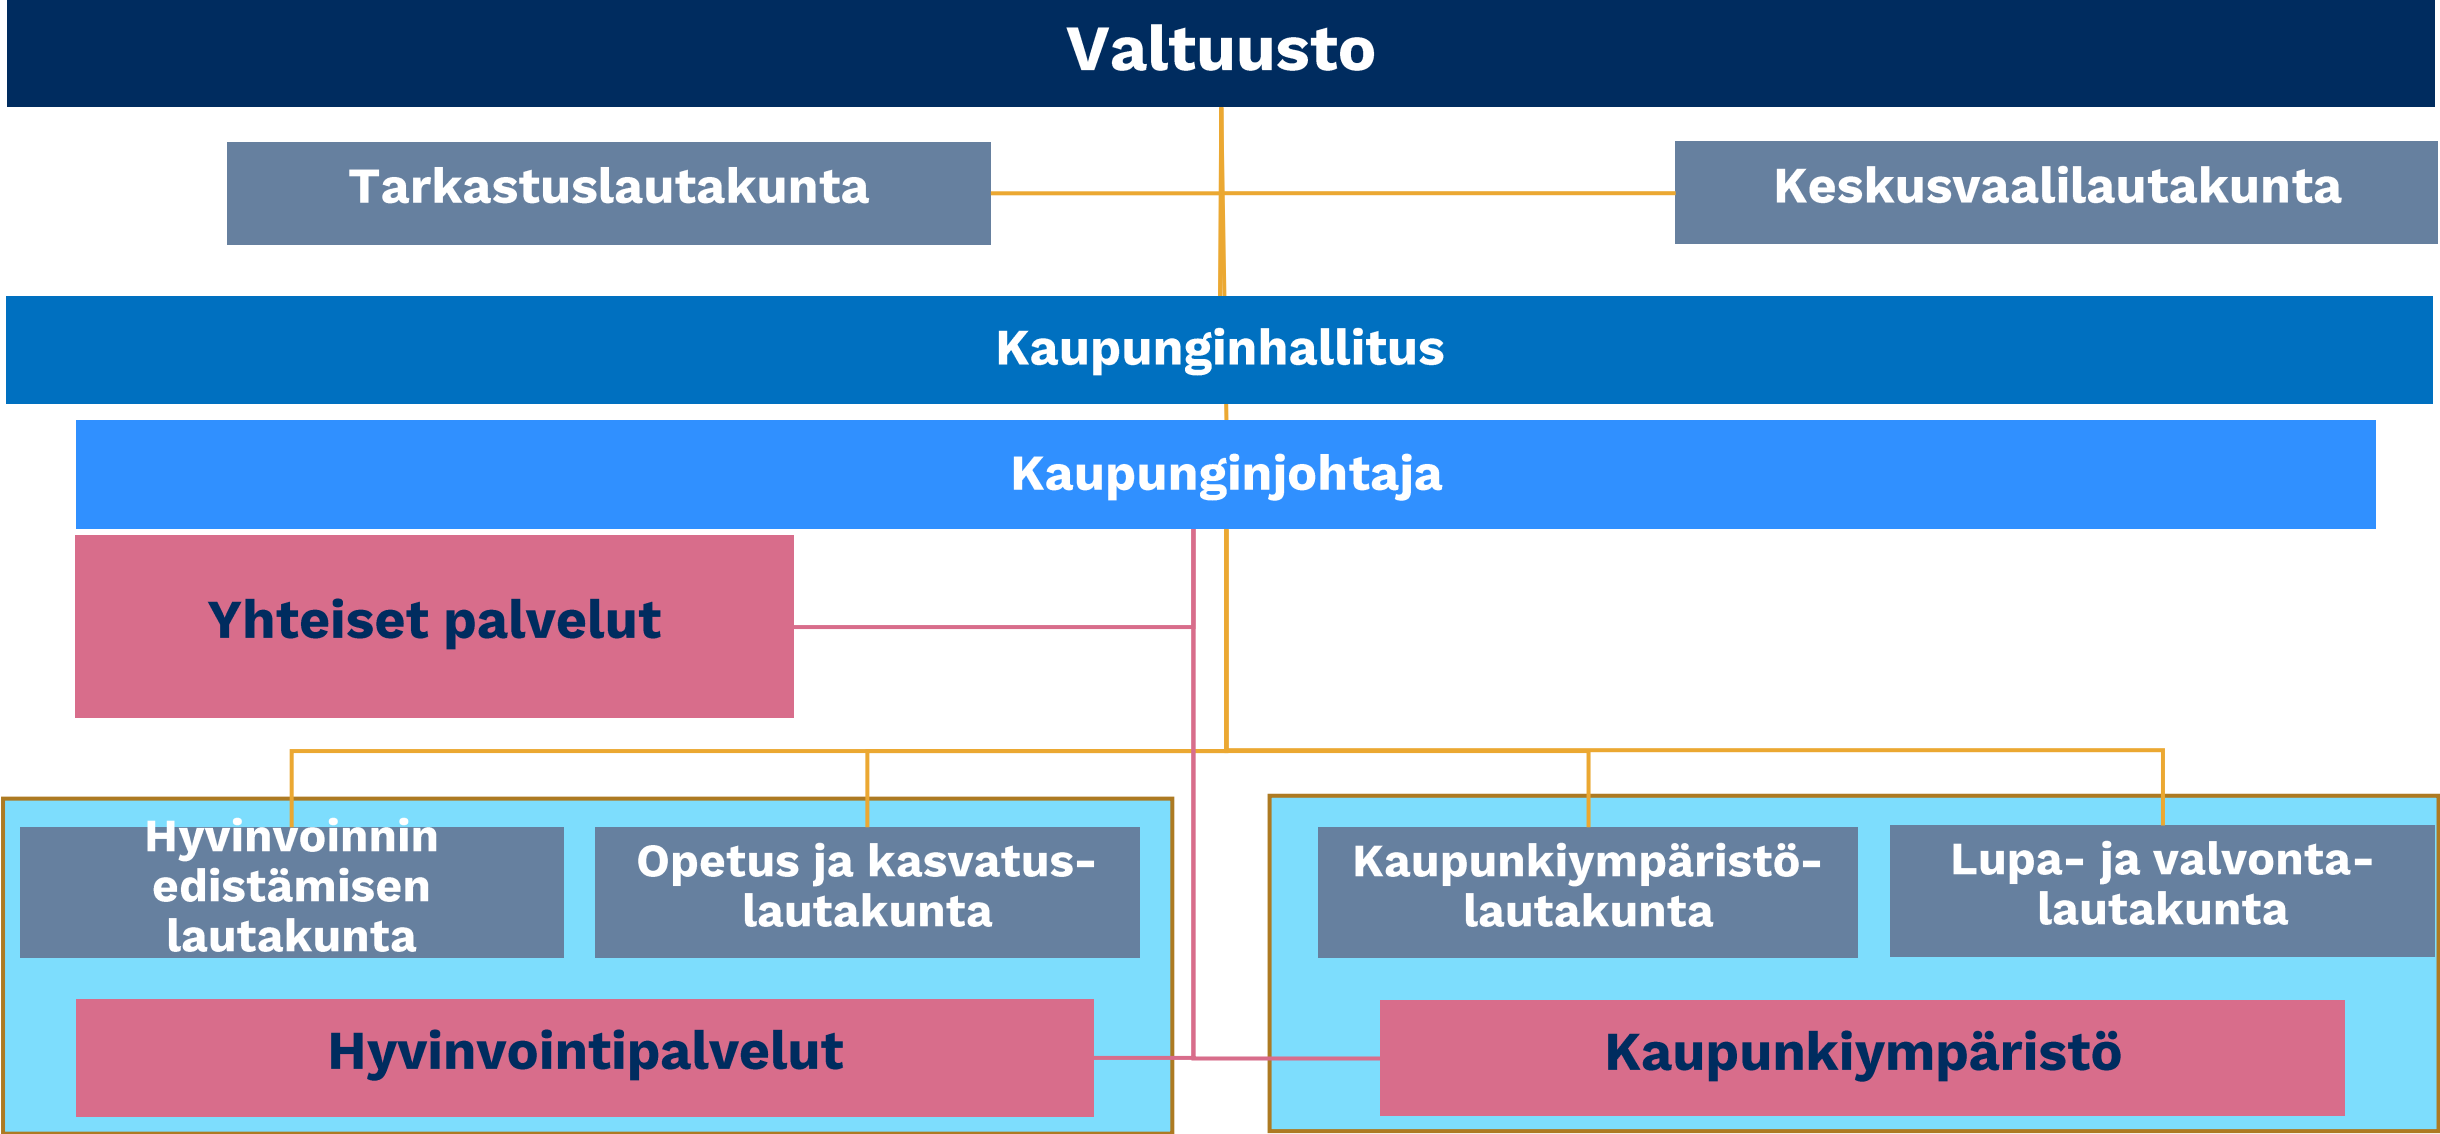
Valtuusto

Tarkastuslautakunta

Keskusvaalilautakunta

Kaupunginhallitus

Kaupunginjohtaja

Yhteiset palvelut

Hyvinvoinnin edistämisen lautakunta

Opetus ja kasvatuslautakunta

Hyvinvointipalvelut

Kaupunkiympäristölautakunta

Lupa- ja valvontalautakunta

Kaupunkiympäristö